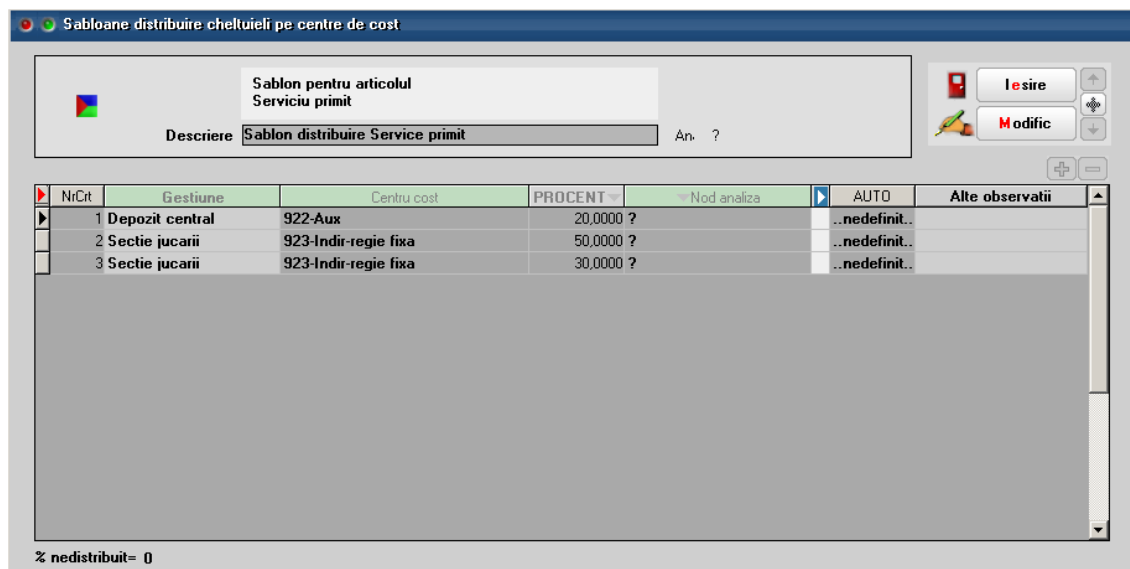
Sabloane distribuire cheltuieli pe centre de cost

Sablon pentru articolul
Serviciu primit

Descriere Sablon distribuire Service primit

An ?

Iesire

Modific

| NrCrt | Gestiune | Centru cost | PROCENT | Nod analiza | | AUTO | Alte observatii |
|---|---|---|---|---|---|---|---|
| 1 | Depozit central | 922-Aux | 20,0000 | ? | | ..nedefinit.. | |
| 2 | Sectie jucarii | 923-Indir-regie fixa | 50,0000 | ? | | ..nedefinit.. | |
| 3 | Sectie jucarii | 923-Indir-regie fixa | 30,0000 | ? | | ..nedefinit.. | |

% nedistribuit= 0